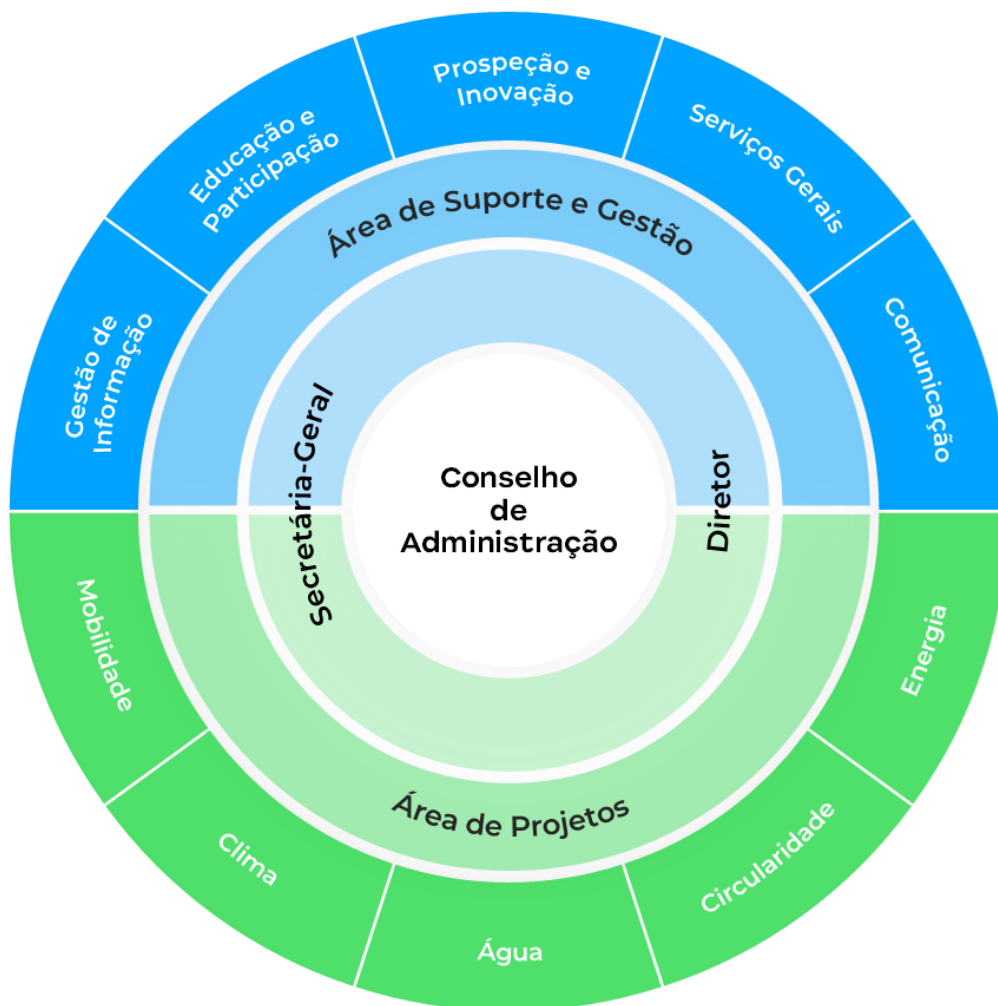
Conselho de Administração

Secretária-Geral

Diretor

Área de Suporte e Gestão

Gestão de Informação

Educação e Participação

Prospeção e Inovação

Serviços Gerais

Comunicação

Área de Projetos

Mobilidade

Clima

Água

Circularidade

Energia